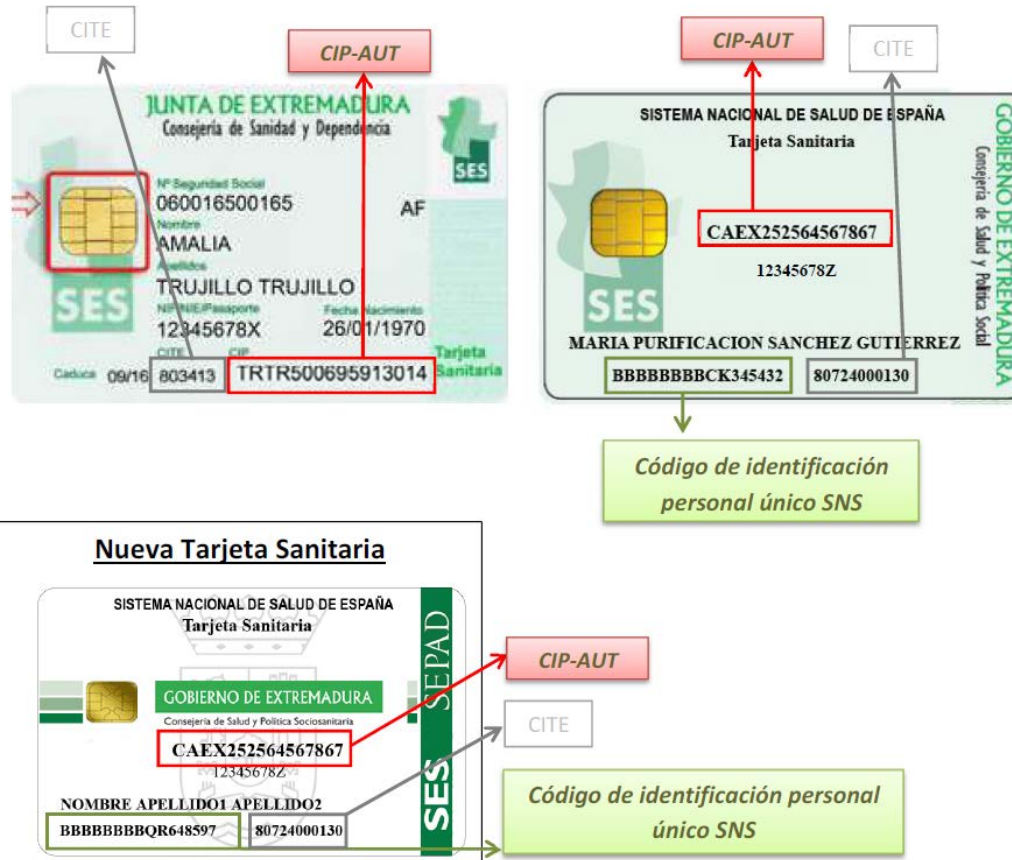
CITE

CIP-AUT

JUNTA DE EXTREMADURA
Consejería de Sanidad y Dependencia

SES

Nº Seguridad Social
060016500165
AF
Nombre
AMALIA
Apellidos
TRUJILLO TRUJILLO
NIF/NIE/Pasaporte
12345678X
Fecha Nacimiento
26/01/1970
CITE
CIP
Caduca 09/16 803413 TRTR500695913014
Tarjeta Sanitaria

SES

CIP-AUT

CITE

SISTEMA NACIONAL DE SALUD DE ESPAÑA
Tarjeta Sanitaria
GOBIERNO DE EXTREMADURA
Consejería de Salud y Política Social

CAEX252564567867
12345678Z
SES
MARIA PURIFICACION SANCHEZ GUTIERREZ
BBBBBBBBCK345432 80724000130

Código de identificación personal único SNS

Nueva Tarjeta Sanitaria

SISTEMA NACIONAL DE SALUD DE ESPAÑA
Tarjeta Sanitaria
GOBIERNO DE EXTREMADURA
Consejería de Salud y Política Sociosanitaria
SEPAD
CAEX252564567867
12345678Z
SES
NOMBRE APELLIDO1 APELLIDO2
BBBBBBBBQR648597 80724000130

CIP-AUT

CITE

Código de identificación personal único SNS